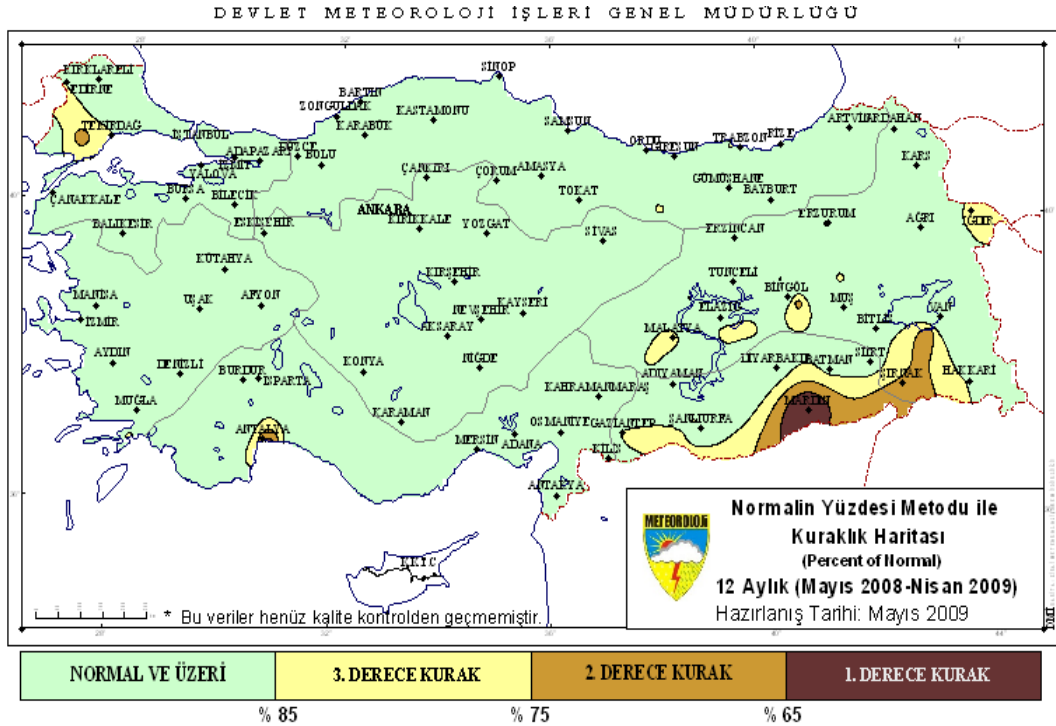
DEVLET METEOROLOJİ İŞLERİ GENEL MÜDÜRLÜĞÜ

KIRKLARELİ
EDİRNE
TEKİRDAĞ
İSTANBUL
ÇANAKKALE
BALIKESİR
MANİSA
İZMİR
AYDIN
MUĞLA
DENİZLİ
UŞAK
KÜTAHYA
AFYON
BURDUR
ISPARTA
ANTALYA
BURSA
YALOVA
KOCAELİ
ADAPAZARI
DÜZCE
BOLU
BİLECİK
ESKİŞEHİR
ZONGULDAK
BARTIN
KARABÜK
KASTAMONU
SİNOP
SAMSUN
ÇANKIRI
ÇORUM
AMASYA
TOKAT
ANKARA
KIRIKKALE
YOZGAT
SİVAS
KIRŞEHİR
NEVŞEHİR
KAYSERİ
AKSARAY
NİĞDE
KONYA
KARAMAN
MERSİN
ADANA
OSMANİYE
KAHRAMANMARAŞ
GAZİANTEP
KİLİS
ANTAKYA
ADIYAMAN
ŞANLIURFA
MALATYA
ELAZIĞ
TUNCELİ
ERZİNCAN
BİNGÖL
MUŞ
BİTLİS
VAN
DİYARBAKIR
BATMAN
SİİRT
ŞIRNAK
HAKKARİ
MARDİN
ORDU
GİRESUN
TRABZON
RİZE
ARTVİN
ARDAHAN
KARS
GÜMÜŞHANE
BAYBURT
ERZURUM
AĞRI
IĞDIR
LEFKOŞA

Normalin Yüzdesi Metodu ile
Kuraklık Haritası
(Percent of Normal)
12 Aylık (Mayıs 2008-Nisan 2009)
Hazırlanış Tarihi: Mayıs 2009

METEOROLOJİ

* Bu veriler henüz kalite kontrolden geçmemiştir.

| NORMAL VE ÜZERİ | 3. DERECE KURAK | 2. DERECE KURAK | 1. DERECE KURAK |
|---|---|---|---|

% 85 % 75 % 65